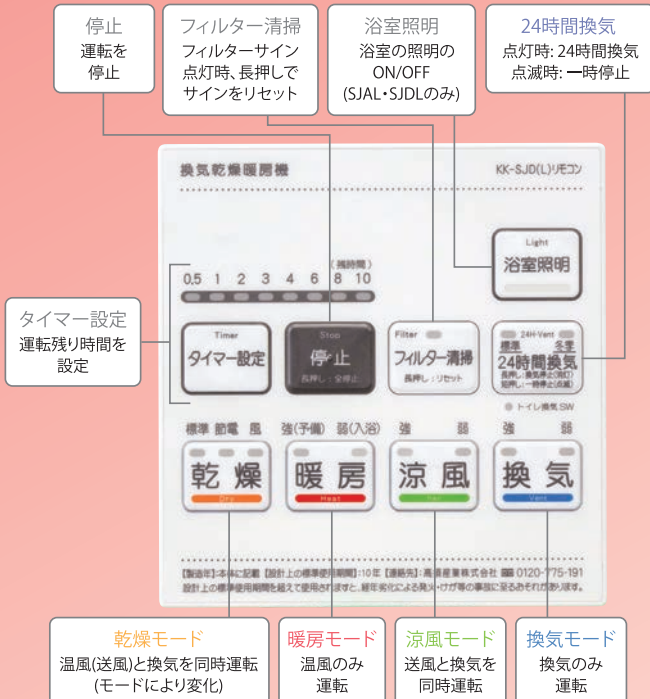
停止
運転を
停止

フィルター清掃
フィルターサイン
点灯時、長押しで
サインをリセット

浴室照明
浴室の照明の
ON/OFF
(SJAL・SJDLのみ)

24時間換気
点灯時: 24時間換気
点滅時: 一時停止

換気乾燥暖房機

KK-SJD(L)リモコン

Light
浴室照明

(時間)
0.5 1 2 3 4 6 8 10

タイマー設定
運転残り時間を
設定

Timer
タイマー設定

Stop
停止
長押し：全停止

Filter
フィルター清掃
長押し：リセット

24H-Vent
標準 冬季
24時間換気
長押し：換気停止(消灯)
短押し：一時停止(点滅)

トイレ換気 SW

標準 節電 風
乾燥
Dry

強(予備) 弱(入浴)
暖房
Heat

強 弱
涼風
Cool

強 弱
換気
Vent

[製造年]:本体に記載 [設計上の標準使用期間]:10年 [連絡先]:高須産業株式会社 0120-775-191
設計上の標準使用期間を超えて使用されますと、経年劣化による発火・けが等の事故に至るおそれがあります。

乾燥モード
温風(送風)と換気を同時運転
(モードにより変化)

暖房モード
温風のみ
運転

涼風モード
送風と換気を
同時運転

換気モード
換気のみ
運転